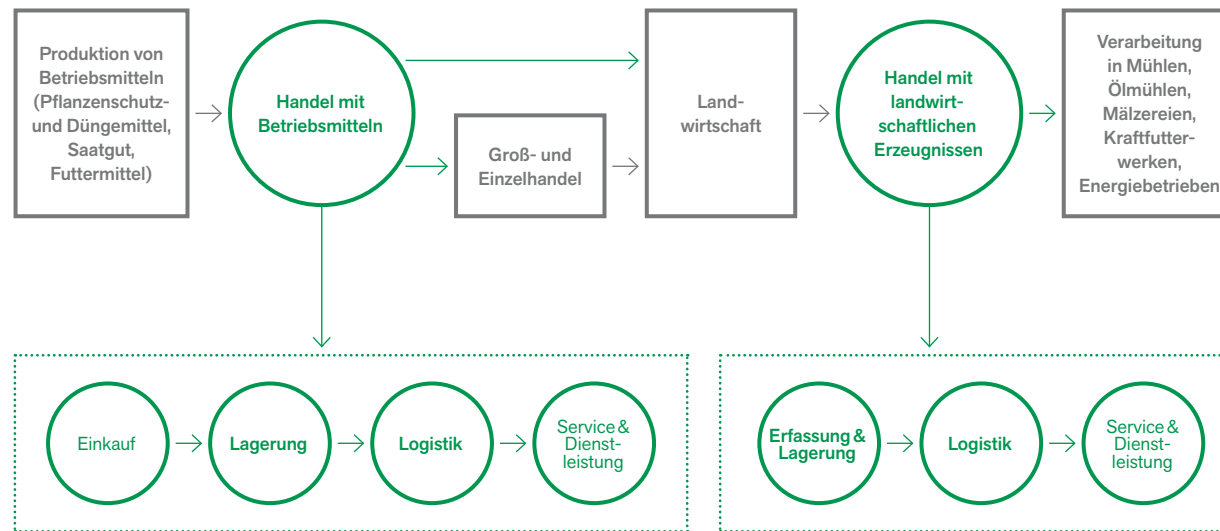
Produktion von Betriebsmitteln (Pflanzenschutz- und Düngemittel, Saatgut, Futtermittel)

Handel mit Betriebsmitteln

Groß- und Einzelhandel

Landwirtschaft

Handel mit landwirtschaftlichen Erzeugnissen

Verarbeitung in Mühlen, Ölmühlen, Mälzereien, Kraftfutterwerken, Energiebetrieben

Einkauf

Lagerung

Logistik

Service & Dienstleistung

Erfassung & Lagerung

Logistik

Service & Dienstleistung